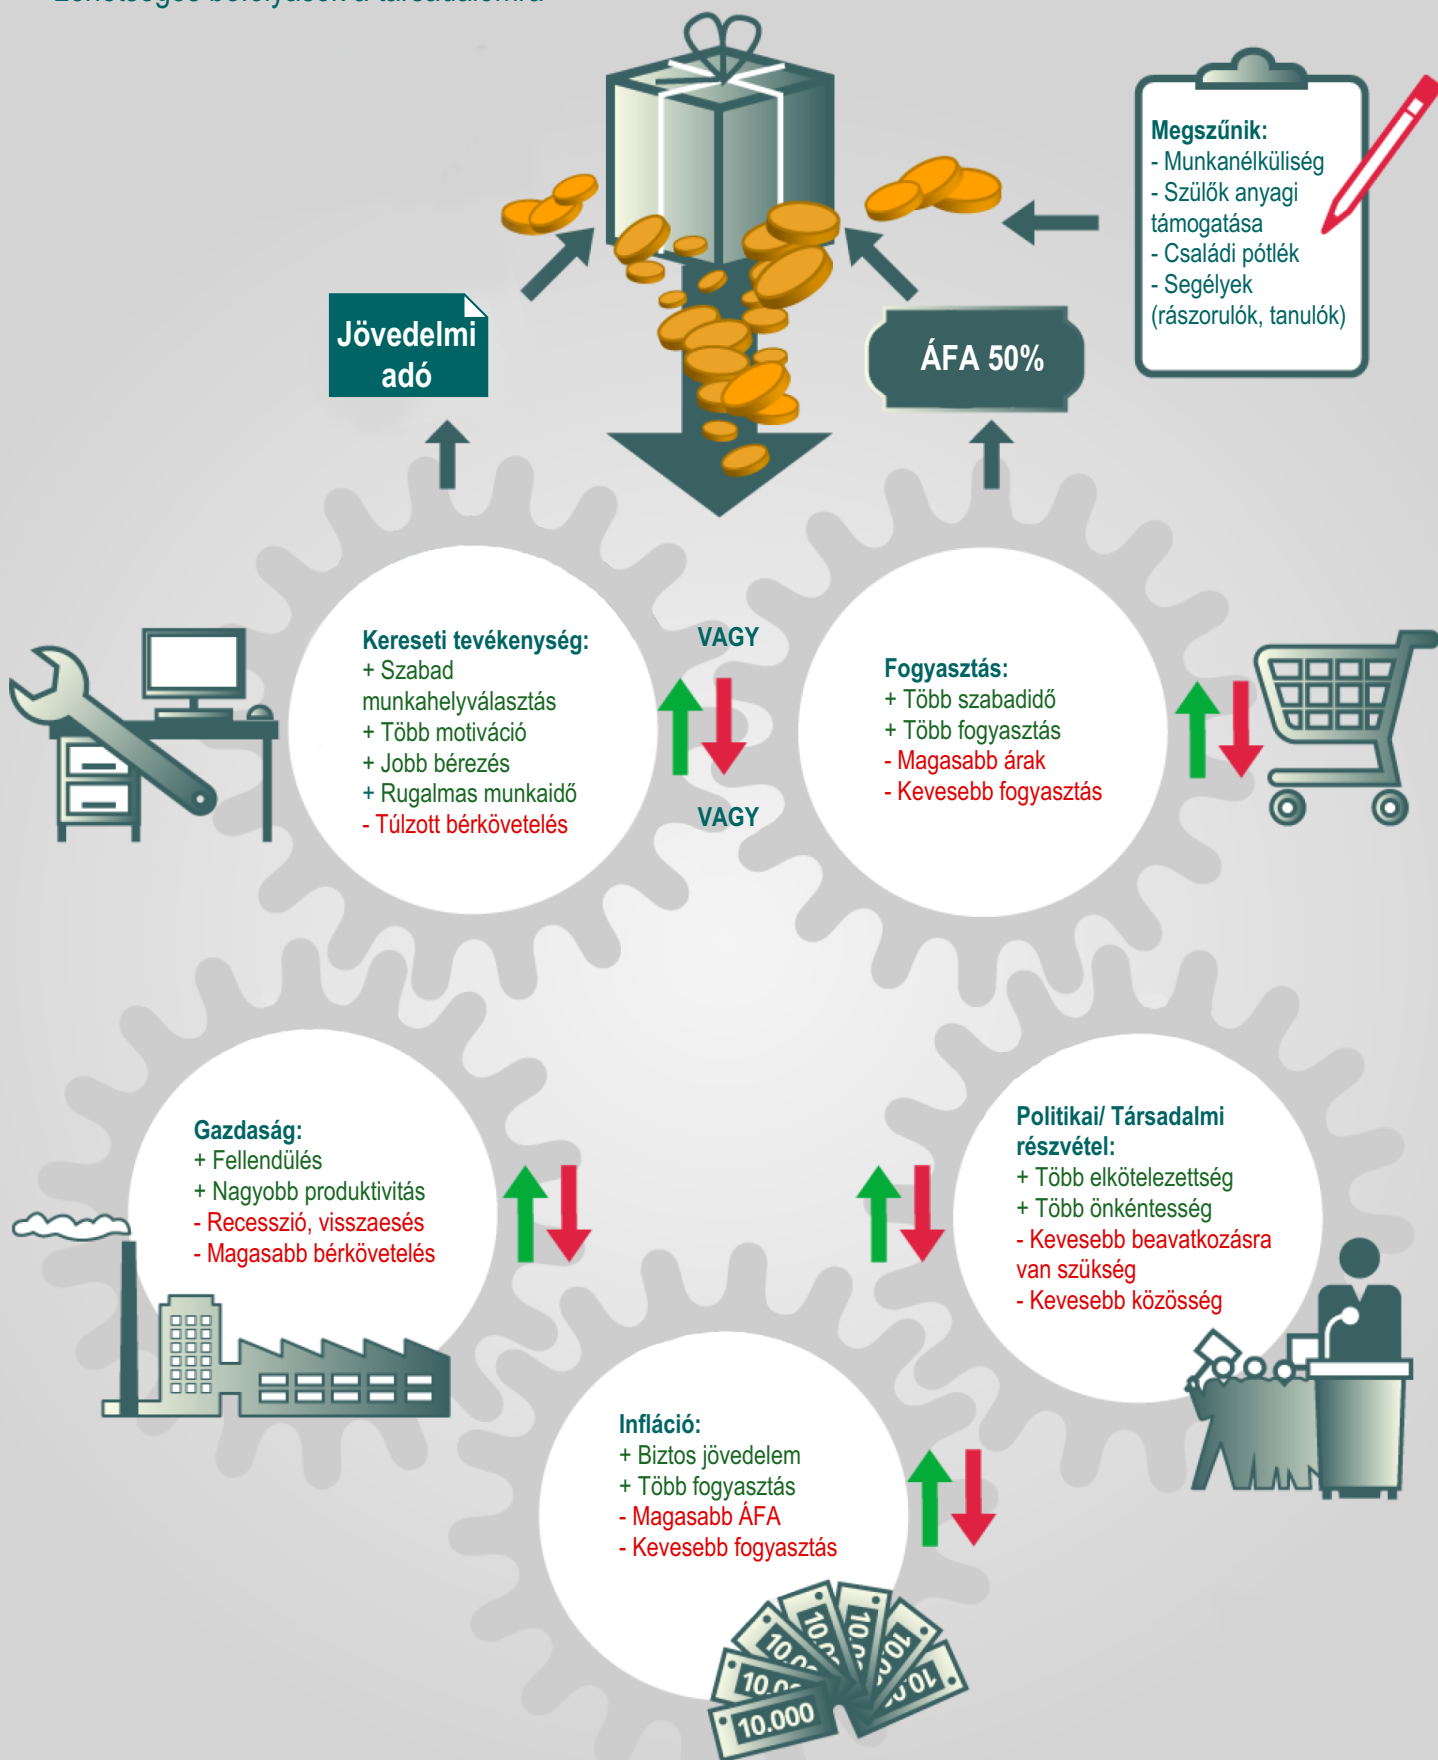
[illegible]

Jövedelmi adó

ÁFA 50%

Megszűnik:
- Munkanélküliség
- Szülők anyagi támogatása
- Családi pótlék
- Segélyek (rászorulók, tanulók)

Kereseti tevékenység:
+ Szabad munkahelyválasztás
+ Több motiváció
+ Jobb bérezés
+ Rugalmas munkaidő
- Túlzott bérkövetelés

VAGY

VAGY

Fogyasztás:
+ Több szabadidő
+ Több fogyasztás
- Magasabb árak
- Kevesebb fogyasztás

Gazdaság:
+ Fellendülés
+ Nagyobb produktivitás
- Recesszió, visszaesés
- Magasabb bérkövetelés

Politikai/ Társadalmi részvétel:
+ Több elkötelezettség
+ Több önkéntesség
- Kevesebb beavatkozásra van szükség
- Kevesebb közösség

Infláció:
+ Biztos jövedelem
+ Több fogyasztás
- Magasabb ÁFA
- Kevesebb fogyasztás

10.000